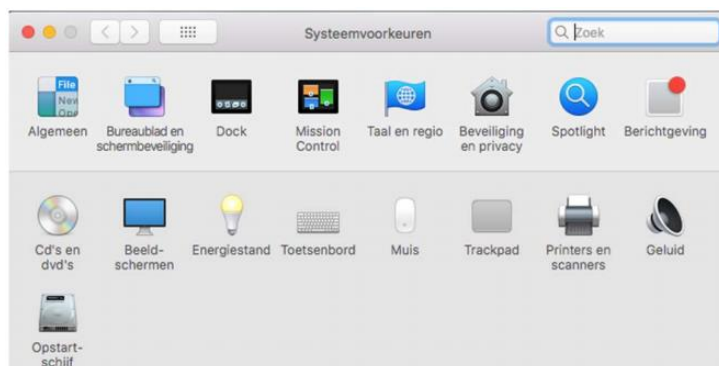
Systeemvoorkeuren

Zoek

File
New
Ope

Algemeen
Bureaublad en schermbeveiliging
Dock
Mission Control
Taal en regio
Beveiliging en privacy
Spotlight
Berichtgeving

Cd's en dvd's
Beeldschermen
Energiestand
Toetsenbord
Muis
Trackpad
Printers en scanners
Geluid

Opstartschijf